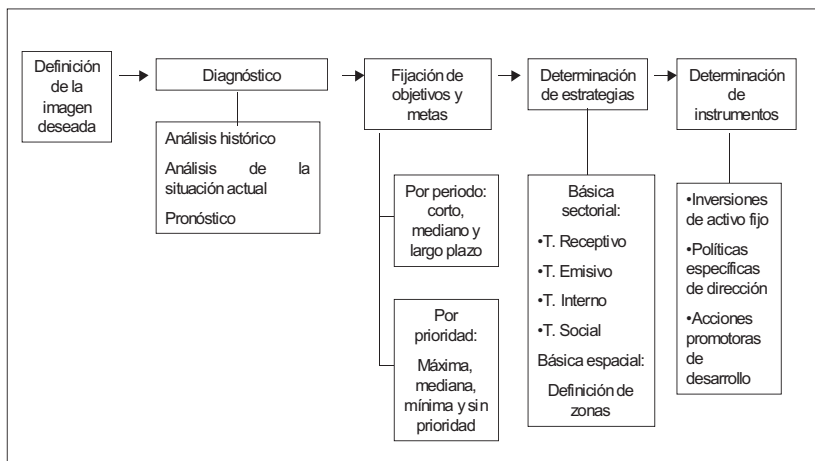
Definición de la imagen deseada

Diagnóstico

Análisis histórico

Análisis de la situación actual

Pronóstico

Fijación de objetivos y metas

Por periodo: corto, mediano y largo plazo

Por prioridad: Máxima, mediana, mínima y sin prioridad

Determinación de estrategias

Básica sectorial:

•T. Receptivo

•T. Emisivo

•T. Interno

•T. Social

Básica espacial:

Definición de zonas

Determinación de instrumentos

•Inversiones de activo fijo

•Políticas específicas de dirección

•Acciones promotoras de desarrollo